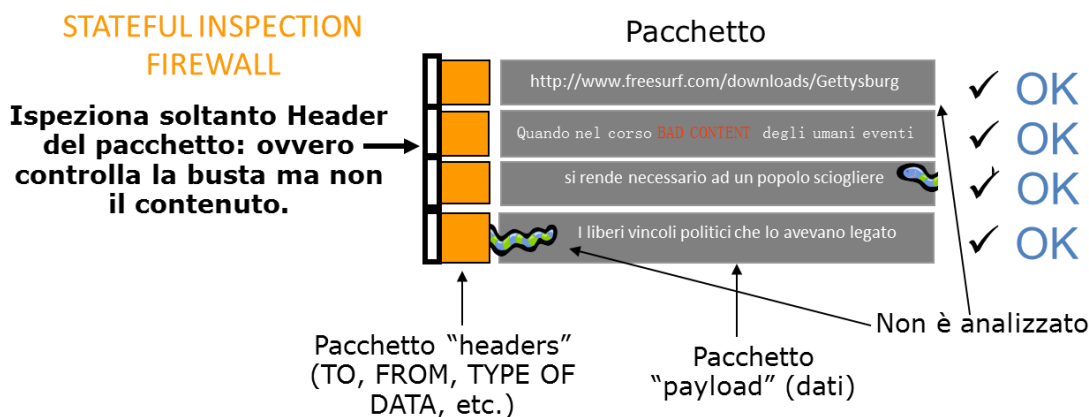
STATEFUL INSPECTION FIREWALL

Ispeziona soltanto Header del pacchetto: ovvero controlla la busta ma non il contenuto.

Pacchetto

http://www.freesurf.com/downloads/Gettysburg

Quando nel corso BAD CONTENT degli umani eventi

si rende necessario ad un popolo sciogliere

I liberi vincoli politici che lo avevano legato

✓ OK
✓ OK
✓ OK
✓ OK

Non è analizzato

Pacchetto "headers" (TO, FROM, TYPE OF DATA, etc.)

Pacchetto "payload" (dati)